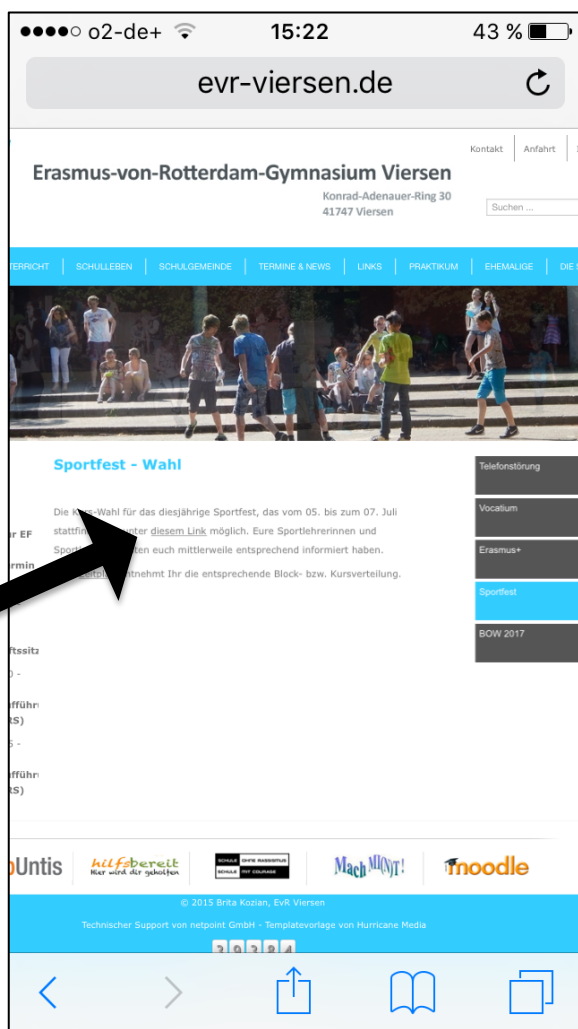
●●●●○ o2-de+ 15:22 43 %

evr-viersen.de

Kontakt | Anfahrt

Erasmus-von-Rotterdam-Gymnasium Viersen

Konrad-Adenauer-Ring 30
41747 Viersen

Suchen ...

TERRICHT | SCHULLEBEN | SCHULGEMEINDE | TERMINE & NEWS | LINKS | PRAKTIKUM | EHEMALIGE | DIE

Sportfest - Wahl

Die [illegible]-Wahl für das diesjährige Sportfest, das vom 05. bis zum 07. Juli stattfi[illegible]nter diesem Link möglich. Eure Sportlehrerinnen und Sport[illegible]ten euch mittlerweile entsprechend informiert haben.

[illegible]ntnehmt Ihr die entsprechende Block- bzw. Kursverteilung.

r EF
rmin
ftssitz
) -
fführ
:S)
5 -
fführ
:S)

Telefonstörung
Vocatium
Erasmus+
Sportfest
BOW 2017

Untis
hilfsbereit
Hier wird dir geholfen
SCHULE OHNE RASSISMUS SCHULE MIT COURAGE
Mach MINT!
moodle

© 2015 Brita Kozian, EvR Viersen
Technischer Support von netpoint GmbH - Templatevorlage von Hurricane Media
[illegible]